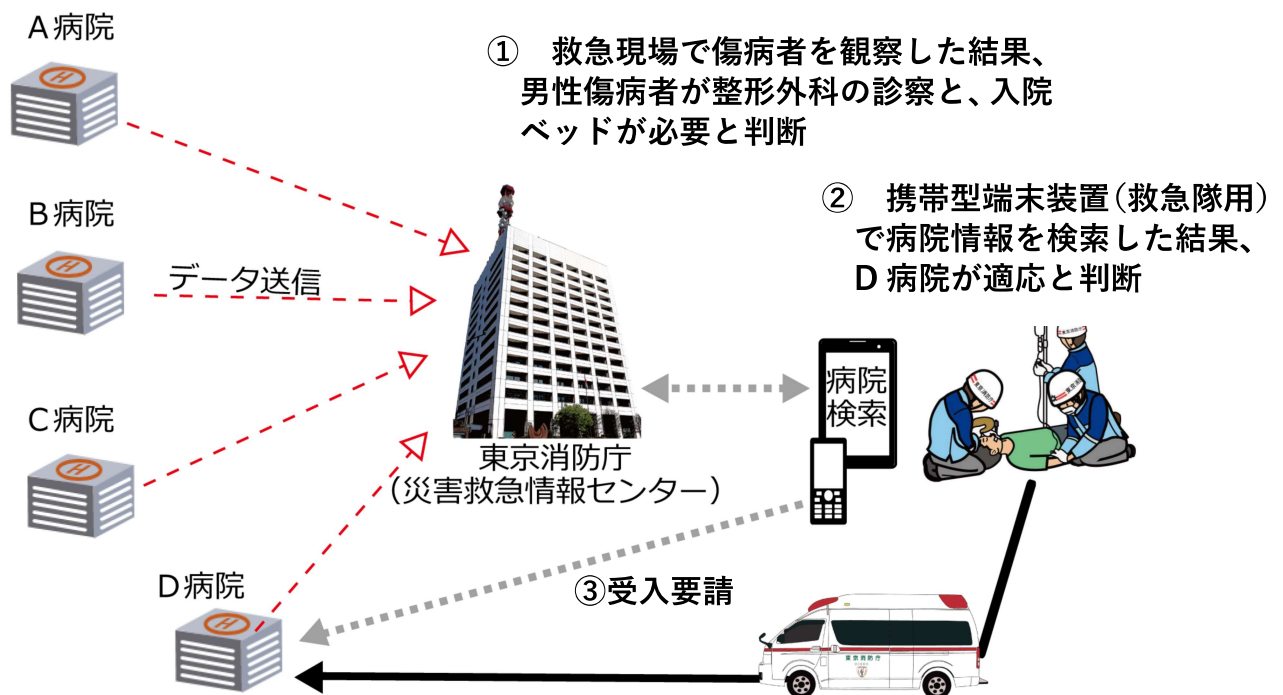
A病院

B病院

データ送信

C病院

D病院

① 救急現場で傷病者を観察した結果、男性傷病者が整形外科の診察と、入院ベッドが必要と判断

② 携帯型端末装置(救急隊用)で病院情報を検索した結果、D病院が適応と判断

東京消防庁
(災害救急情報センター)

病院検索

③受入要請

東京消防庁